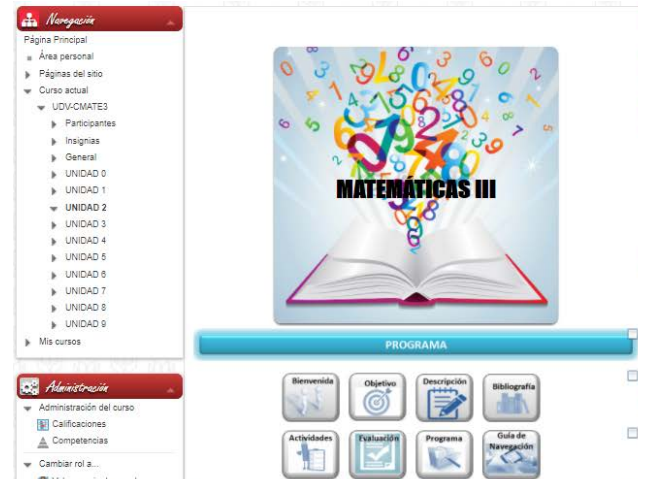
Navegación

Página Principal

Área personal

Páginas del sitio

Curso actual

UDV-CMATE3

Participantes

Insignias

General

UNIDAD 0

UNIDAD 1

UNIDAD 2

UNIDAD 3

UNIDAD 4

UNIDAD 5

UNIDAD 6

UNIDAD 7

UNIDAD 8

UNIDAD 9

Mis cursos

Administración

Administración del curso

Calificaciones

Competencias

Cambiar rol a...

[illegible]

MATEMÁTICAS III

PROGRAMA

Bienvenida

Objetivo

Descripción

Bibliografía

Actividades

Evaluación

Programa

Guía de Navegación